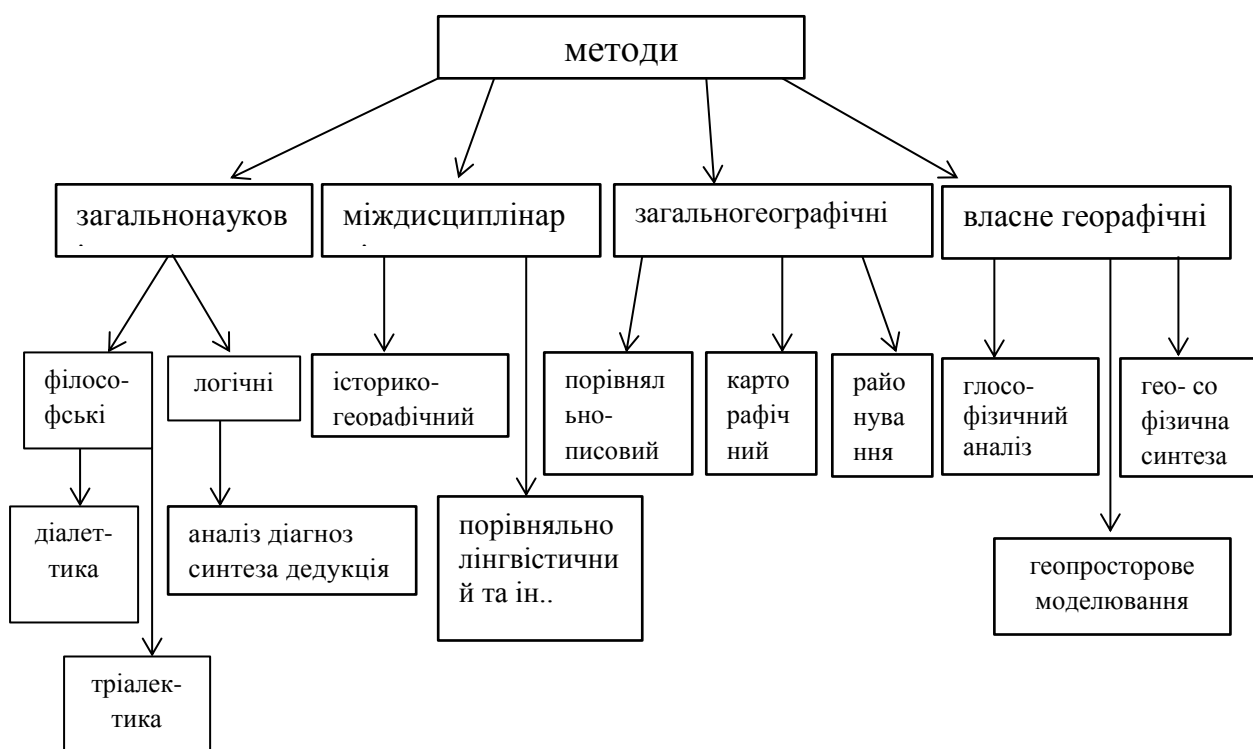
методи

загальнонауков

міждисциплінар

загальногеографічні

власне георафічні

філософські

логічні

діалектика

тріалектика

аналіз діагноз синтеза дедукція

історикогеорафічний

порівняльно лінгвістичний та ін..

порівняльнописовий

картографічний

районування

глософізичний аналіз

гео- софізична синтеза

геопросторове моделювання